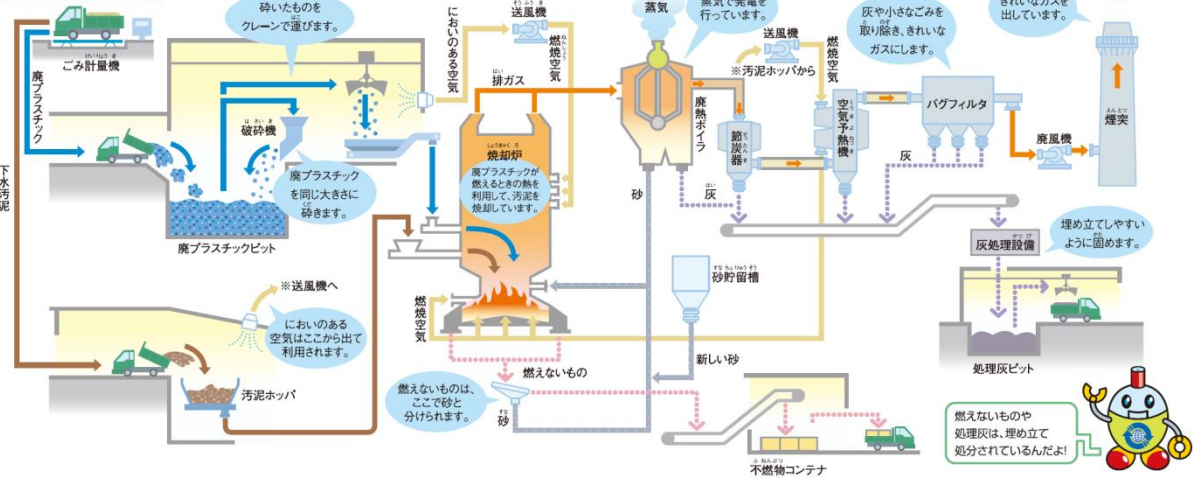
ごみ計量機

廃プラスチック

下水汚泥

砕いたものをクレーンで運びます。

破砕機

廃プラスチックを同じ大きさに砕きます。

廃プラスチックピット

においのある空気

送風機

燃焼空気

排ガス

焼却炉

廃プラスチックが燃えるときの熱を利用して、汚泥を焼却しています。

燃焼空気

蒸気

蒸気で発電を行っています。

廃熱ボイラ

灰

砂

※汚泥ホッパから

送風機

燃焼空気

節炭器

空気予熱機

灰や小さなごみを取り除き、きれいなガスにします。

バグフィルタ

灰

廃風機

きれいなガスを出しています。

煙突

埋め立てしやすいように固めます。

灰処理設備

処理灰ピット

※送風機へ

においのある空気はここから出て利用されます。

汚泥ホッパ

砂貯留槽

新しい砂

燃えないもの

燃えないものは、ここで砂と分けられます。

砂

不燃物コンテナ

燃えないものや処理灰は、埋め立て処分されているんだよ!